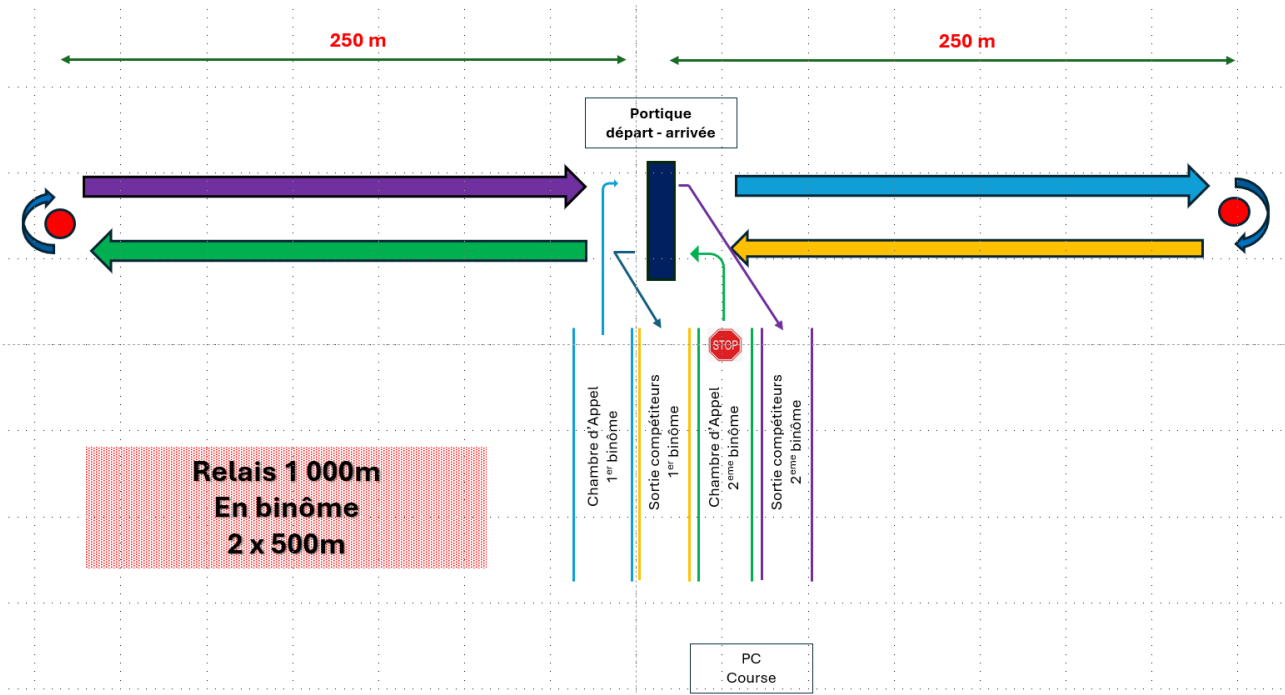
250 m

250 m

Portique
départ - arrivée

STOP

Chambre d'Appel
1$^{er}$ binôme

Sortie compétiteurs
1$^{er}$ binôme

Chambre d'Appel
2$^{eme}$ binôme

Sortie compétiteurs
2$^{eme}$ binôme

Relais 1 000m
En binôme
2 x 500m

PC
Course